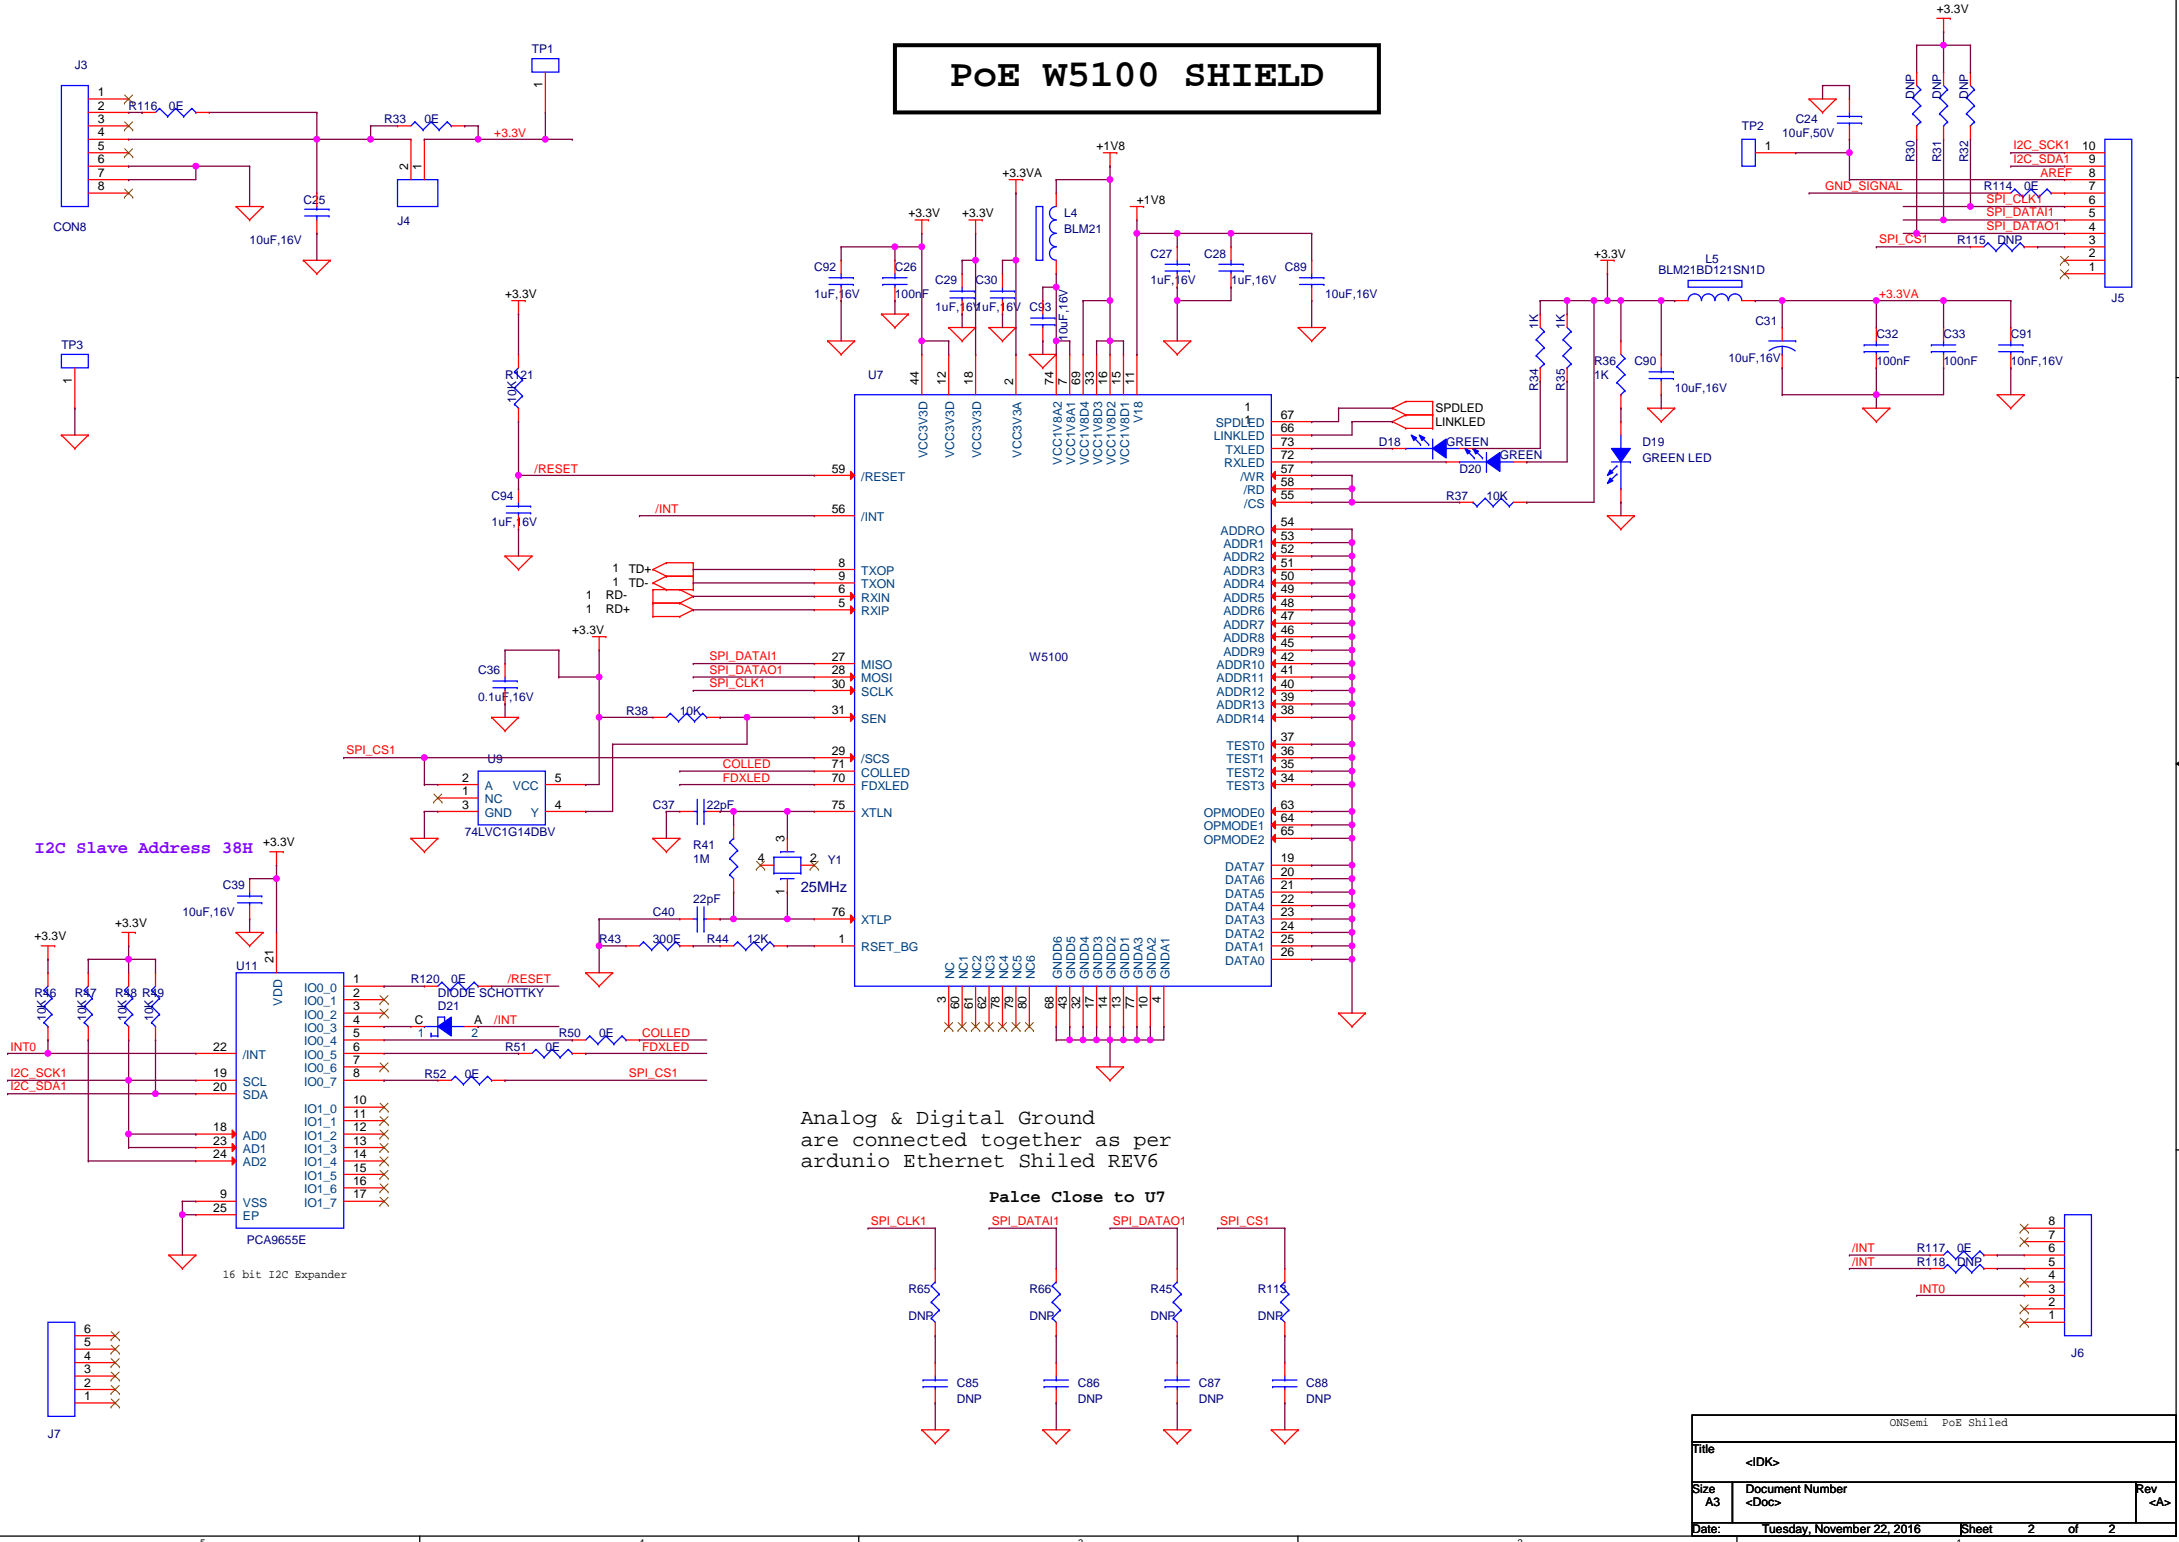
PoE W5100 SHIELD

J3
1
2 R116 0E
3
4
5
6
7
8
CON8

TP1
1
R33 0E
+3.3V
2 1
J4
C25
10uF,16V

TP3
1

+3.3V
R121
10K
/RESET
C94
1uF,16V

/INT

1 TD+
1 TD-
1 RD-
1 RD+

+3.3V
C36
0.1uF,16V
R38 10K
SPI_DATAI1
SPI_DATAO1
SPI_CLK1
SPI_CS1
U9
2 A VCC 5
1 NC
3 GND Y 4
74LVC1G14DBV
COLLED
FDXLED
C37 22pF
R41
1M
4 2 Y1
3
1
25MHz
C40 22pF
R43 300E R44 12K

I2C Slave Address 38H
+3.3V
C39
10uF,16V
+3.3V
+3.3V
U11
21
VDD
R46 R47 R48 R49
10K 10K 10K 10K
INT0
I2C_SCK1
I2C_SDA1
22 /INT
19 SCL
20 SDA
18 AD0
23 AD1
24 AD2
9 VSS
25 EP
IO0_0 1
IO0_1 2
IO0_2 3
IO0_3 4
IO0_4 5
IO0_5 6
IO0_6 7
IO0_7 8
IO1_0 10
IO1_1 11
IO1_2 12
IO1_3 13
IO1_4 14
IO1_5 15
IO1_6 16
IO1_7 17
PCA9655E
16 bit I2C Expander
R120 0E /RESET
DIODE SCHOTTKY
D21
C A /INT
1 2
R50 0E COLLED
R51 0E FDXLED
R52 0E SPI_CS1

J7
6
5
4
3
2
1

+3.3V +3.3V +3.3VA +1V8 +1V8
C92 1uF,16V
C26 100nF
C29 1uF,16V
C30 1uF,16V
C93 10uF,16V
L4 BLM21
C27 1uF,16V
C28 1uF,16V
C89 10uF,16V
U7
44 12 18 2 74 7 69 33 16 15 11
VCC3V3D VCC3V3D VCC3V3D VCC3V3A VCC1V8A2 VCC1V8A1 VCC1V8D4 VCC1V8D3 VCC1V8D2 VCC1V8D1 V18
59 /RESET
56 /INT
8 TXOP
9 TXON
6 RXIN
5 RXIP
27 MISO
28 MOSI
30 SCLK
31 SEN
29 /SCS
71 COLLED
70 FDXLED
75 XTLN
76 XTLP
1 RSET_BG
W5100
1 SPDLED 67
LINKLED 66
TXLED 73
RXLED 72
/WR 57
/RD 58
/CS 55
ADDR0 54
ADDR1 53
ADDR2 52
ADDR3 51
ADDR4 50
ADDR5 49
ADDR6 48
ADDR7 47
ADDR8 46
ADDR9 45
ADDR10 42
ADDR11 41
ADDR12 40
ADDR13 39
ADDR14 38
TEST0 37
TEST1 36
TEST2 35
TEST3 34
OPMODE0 63
OPMODE1 64
OPMODE2 65
DATA7 19
DATA6 20
DATA5 21
DATA4 22
DATA3 23
DATA2 24
DATA1 25
DATA0 26
NC NC1 NC2 NC3 NC4 NC5 NC6
3 60 61 62 78 79 80
GNDD6 GNDD5 GNDD4 GNDD3 GNDD2 GNDD1 GNDA3 GNDA2 GNDA1
68 43 32 17 14 13 77 10 4

SPDLED
LINKLED
D18 GREEN
D20 GREEN
R37 10K
+3.3V
1K 1K
R34 R35
R36 1K
C90 10uF,16V
D19 GREEN LED
L5 BLM21BD121SN1D
+3.3VA
C31 10uF,16V
C32 100nF
C33 100nF
C91 10nF,16V

+3.3V
TP2 1
C24 10uF,50V
DNP DNP DNP
R30 R31 R32
I2C_SCK1 10
I2C_SDA1 9
AREF 8
GND_SIGNAL R114 0E 7
SPI_CLK1 6
SPI_DATAI1 5
SPI_DATAO1 4
SPI_CS1 R115 DNP 3
2
1
J5

Analog & Digital Ground
are connected together as per
ardunio Ethernet Shiled REV6

Palce Close to U7
SPI_CLK1 SPI_DATAI1 SPI_DATAO1 SPI_CS1
R65 DNP R66 DNP R45 DNP R119 DNP
C85 DNP C86 DNP C87 DNP C88 DNP

/INT R117 0E
/INT R118 DNP
INT0
8 7 6 5 4 3 2 1
J6

ONSemi PoE Shiled
Title
<IDK>
Size A3 Document Number <Doc> Rev <A>
Date: Tuesday, November 22, 2016 Sheet 2 of 2